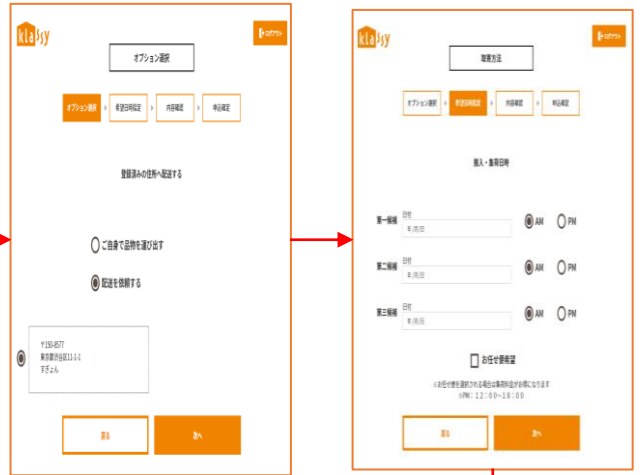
klasy

ログアウト

オプション選択

オプション選択

希望日時指定

内容確認

申込確定

登録済みの住所へ配送する

ご自身で品物を運び出す

配送を依頼する

〒150-8577
東京都渋谷区11-1-1
すぎょん

戻る

次へ

klasy

ログアウト

搬期方法

オプション選択

希望日時指定

内容確認

申込確定

購入・集荷日時

第一候補

日付

年/月/日

AM

PM

第二候補

日付

年/月/日

AM

PM

第三候補

日付

年/月/日

AM

PM

お任せ要希望

※お任せ要を選択される場合は集荷料金が無料になります
※PM：12：00～18：00

戻る

次へ